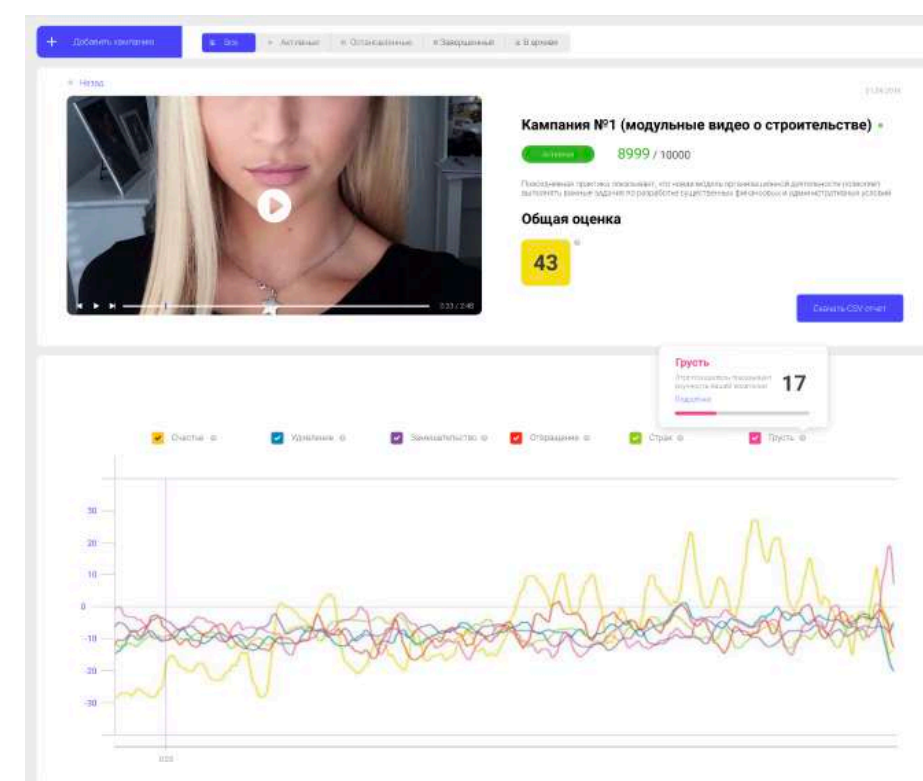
+ Добавить кампанию

Все
Активные
Остановленные
Завершенные
В архиве

← Назад

21.04.2018

Кампания №1 (модульные видео о строительстве)

Активна

8999 / 10000

Повседневная практика показывает, что новая модель организационной деятельности позволяет выполнять важные задания по разработке существенных финансовых и административных условий

Общая оценка

43

Скачать CSV отчет

0:33 / 2:45

Грусть

Этот показатель показывает грустность вашей компании

Подробнее

17

Счастье
Удивление
Заинтересованность
Отвращение
Страх
Грусть

30
20
10
0
-10
-20
-30

0:33